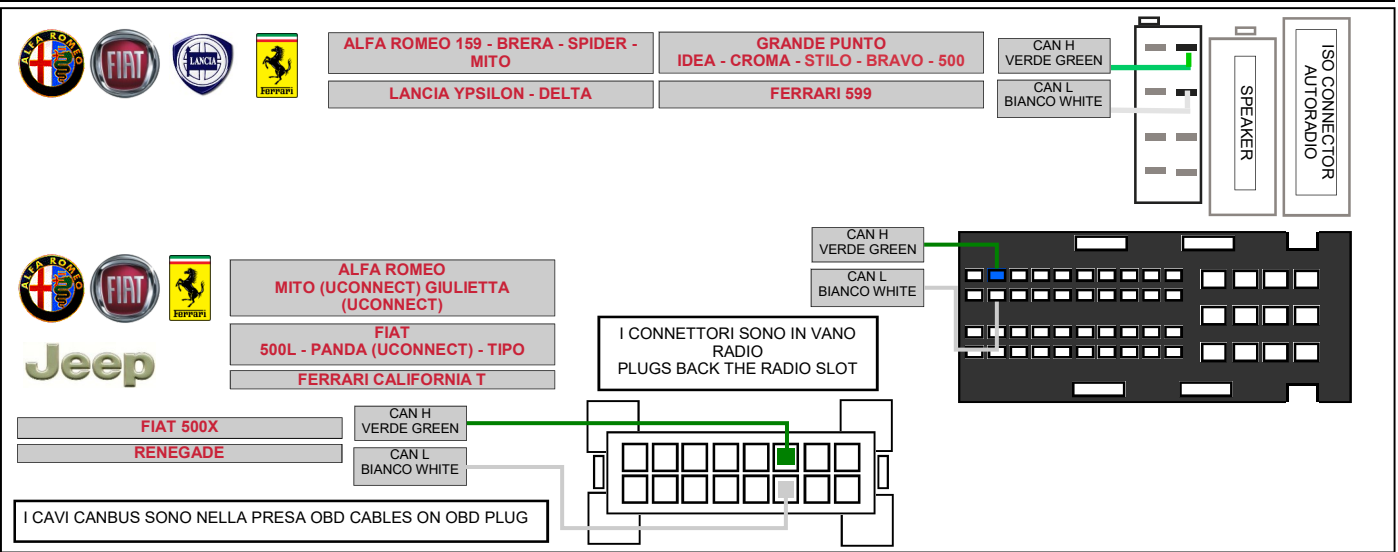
ALFA ROMEO

FIAT

LANCIA

Ferrari

ALFA ROMEO 159 - BRERA - SPIDER - MITO

GRANDE PUNTO
IDEA - CROMA - STILO - BRAVO - 500

LANCIA YPSILON - DELTA

FERRARI 599

CAN H
VERDE GREEN

CAN L
BIANCO WHITE

SPEAKER

ISO CONNECTOR
AUTORADIO

CAN H
VERDE GREEN

CAN L
BIANCO WHITE

ALFA ROMEO

FIAT

Ferrari

Jeep

ALFA ROMEO
MITO (UCONNECT) GIULIETTA (UCONNECT)

FIAT
500L - PANDA (UCONNECT) - TIPO

FERRARI CALIFORNIA T

I CONNETTORI SONO IN VANO RADIO
PLUGS BACK THE RADIO SLOT

FIAT 500X

RENEGADE

CAN H
VERDE GREEN

CAN L
BIANCO WHITE

I CAVI CANBUS SONO NELLA PRESA OBD CABLES ON OBD PLUG